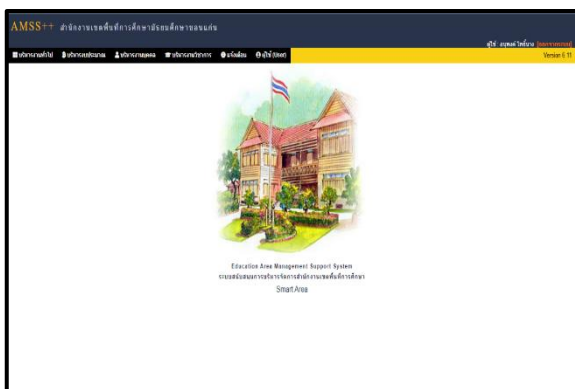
AMSS++ สำนักงานเขตพื้นที่การศึกษามัธยมศึกษาขอนแก่น

ผู้ใช้: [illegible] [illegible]

Version 6.11

บริหารงานทั่วไป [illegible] บริหารงานบุคคล บริหารงานวิชาการ แจ้งเตือน ผู้ใช้(User)

Education Area Management Support System
ระบบสนับสนุนการบริหารจัดการสำนักงานเขตพื้นที่การศึกษา
Smart Area